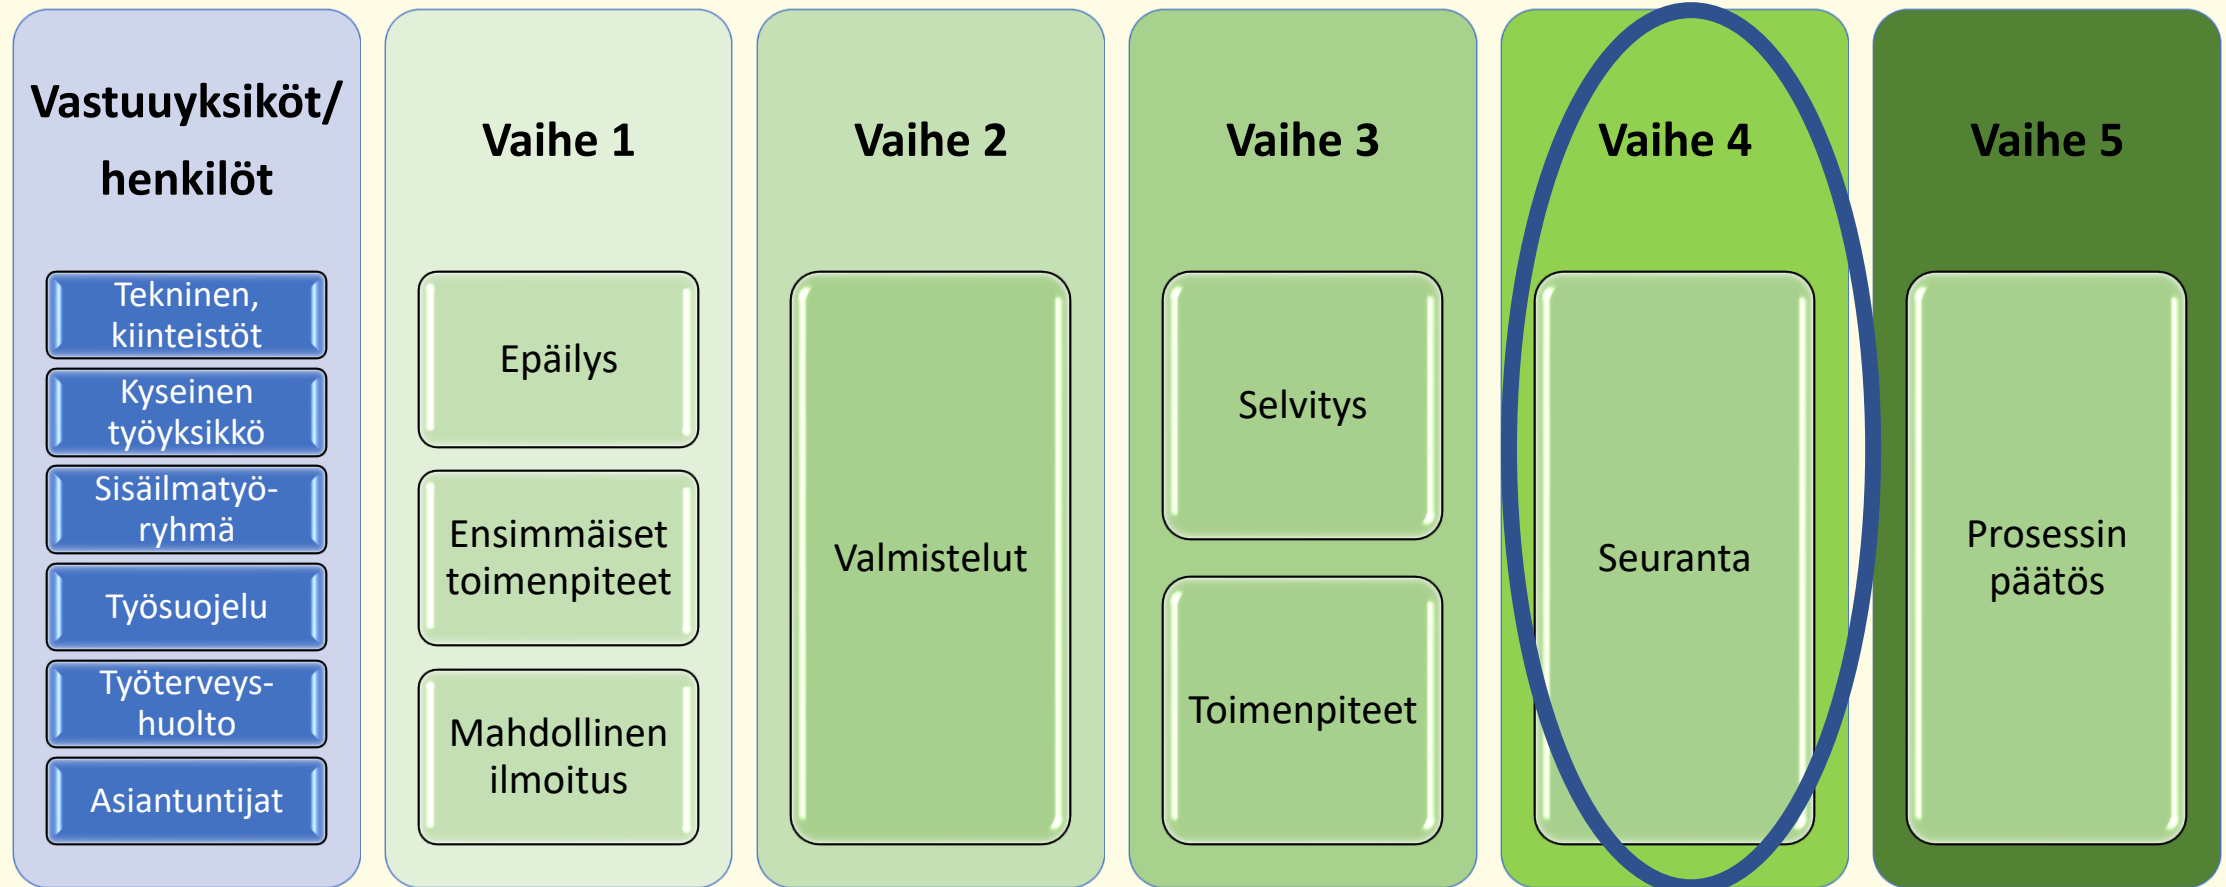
Vastuuyksiköt/ henkilöt

Tekninen, kiinteistöt

Kyseinen työyksikkö

Sisäilmatyöryhmä

Työsuojelu

Työterveyshuolto

Asiantuntijat

Vaihe 1

Epäilys

Ensimmäiset toimenpiteet

Mahdollinen ilmoitus

Vaihe 2

Valmistelut

Vaihe 3

Selvitys

Toimenpiteet

Vaihe 4

Seuranta

Vaihe 5

Prosessin päätös